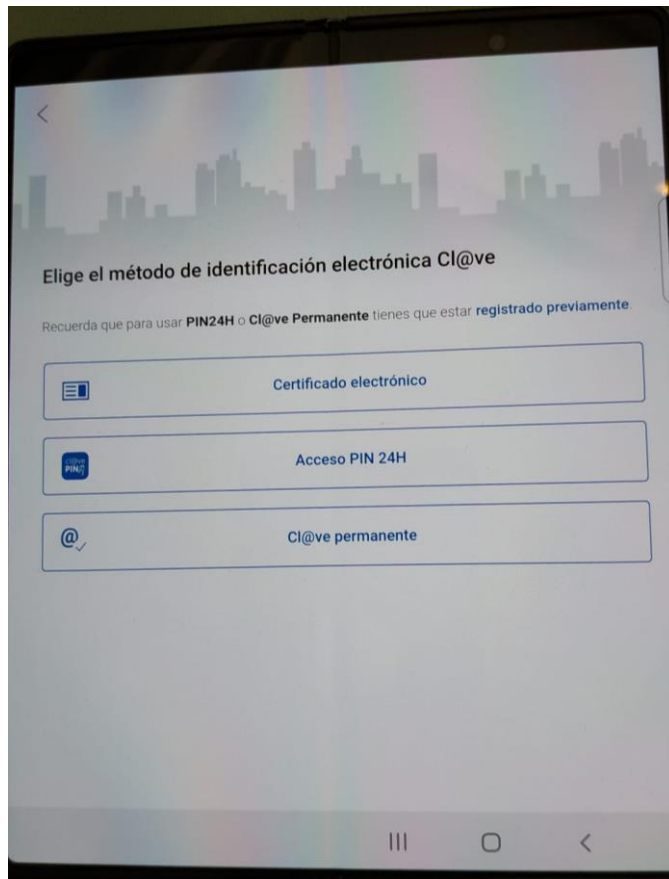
Elige el método de identificación electrónica Cl@ve

Recuerda que para usar PIN24H o Cl@ve Permanente tienes que estar registrado previamente.

Certificado electrónico

cl@ve PIN

Acceso PIN 24H

Cl@ve permanente